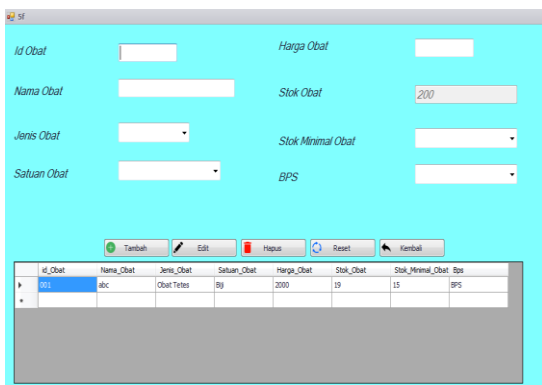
5f

Id Obat

Harga Obat

Nama Obat

Stok Obat

200

Jenis Obat

Stok Minimal Obat

Satuan Obat

BPS

Tambah

Edit

Hapus

Reset

Kembali

| | id_Obat | Nama_Obat | Jenis_Obat | Satuan_Obat | Harga_Obat | Stok_Obat | Stok_Minimal_Obat | Bps |
|---|---|---|---|---|---|---|---|---|
| ▸ | 001 | abc | Obat Tetes | Biji | 2000 | 19 | 15 | BPS |
| * | | | | | | | | |